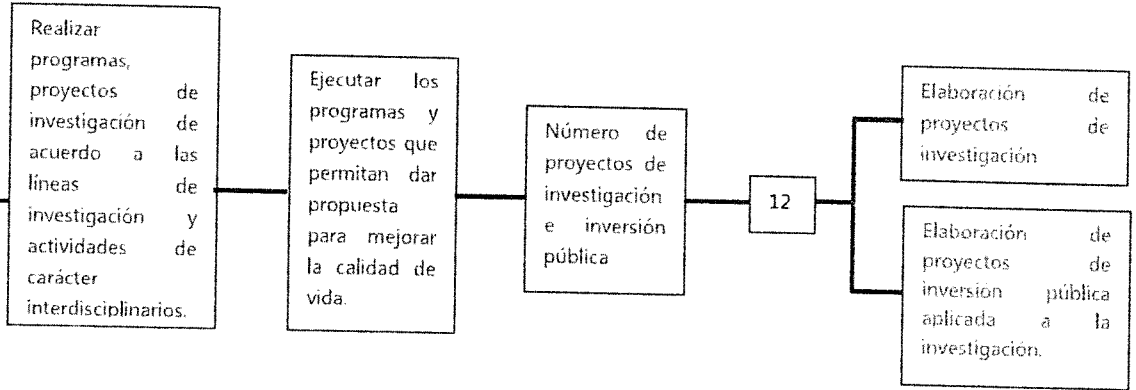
Realizar programas, proyectos de investigación de acuerdo a las líneas de investigación y actividades de carácter interdisciplinarios.

Ejecutar los programas y proyectos que permitan dar propuesta para mejorar la calidad de vida.

Número de proyectos de investigación e inversión pública

12

Elaboración de proyectos de investigación

Elaboración de proyectos de inversión pública aplicada a la investigación.